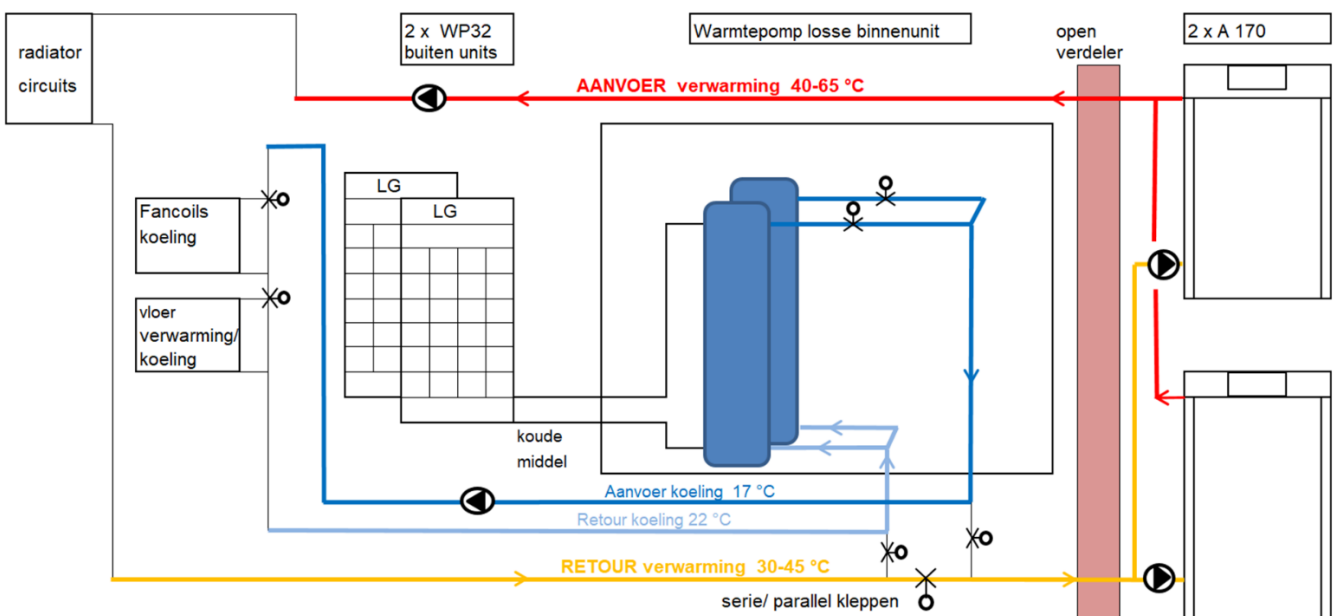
radiator circuits

2 x WP32 buiten units

Warmtepomp losse binnenunit

open verdeler

2 x A 170

AANVOER verwarming 40-65 °C

LG

LG

Fancoils koeling

vloer verwarming/ koeling

koude middel

Aanvoer koeling 17 °C

Retour koeling 22 °C

RETOUR verwarming 30-45 °C

serie/ parallel kleppen